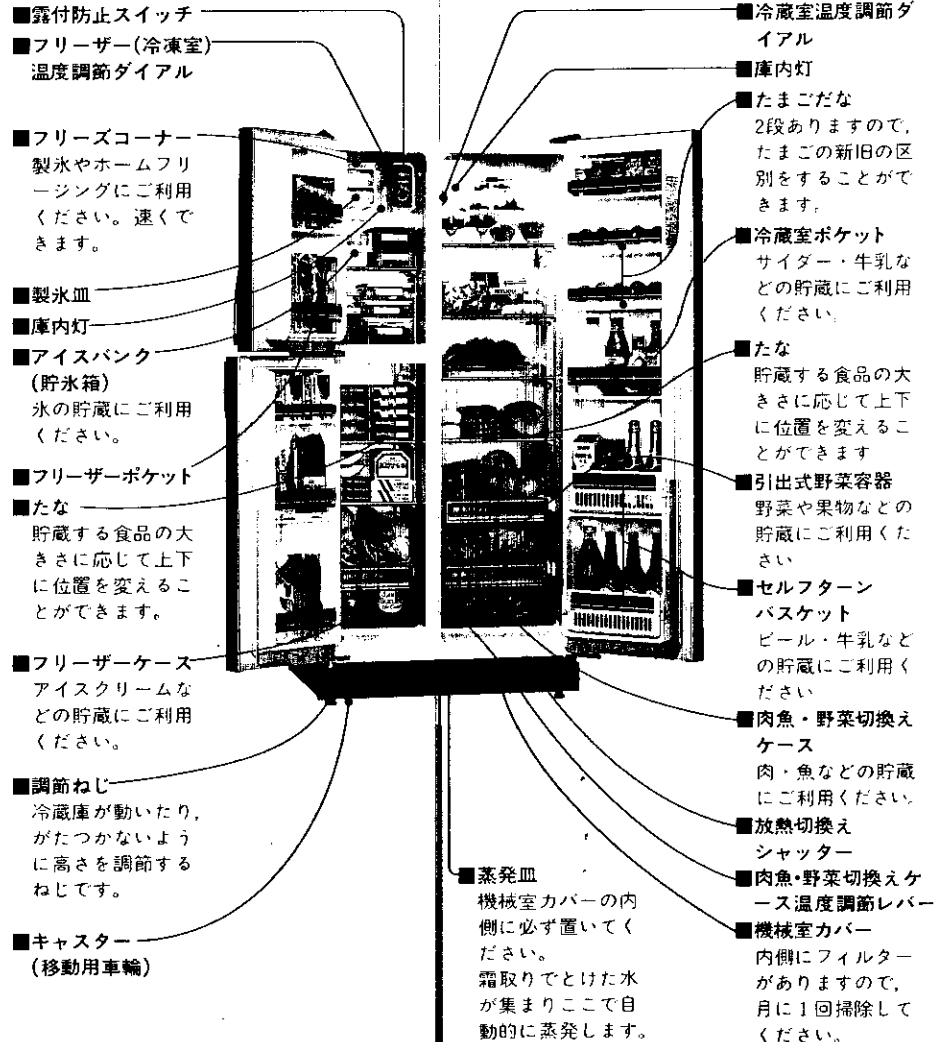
■露付防止スイッチ

■フリーザー(冷凍室)温度調節ダイアル

■フリーズコーナー
製氷やホームフリージングにご利用ください。速くできます。

■製氷皿

■庫内灯

■アイスバンク(貯氷箱)
氷の貯蔵にご利用ください。

■フリーザーポケット

■たな
貯蔵する食品の大きさに応じて上下に位置を変えることができます。

■フリーザーケース
アイスクリームなどの貯蔵にご利用ください。

■調節ねじ
冷蔵庫が動いたり，がたつかないように高さを調節するねじです。

■キャスター(移動用車輪)

■蒸発皿
機械室カバーの内側に必ず置いてください。
霜取りでとけた水が集まりここで自動的に蒸発します。

■冷蔵室温度調節ダイアル

■庫内灯

■たまごだな
2段ありますので，たまごの新旧の区別をすることができます。

■冷蔵室ポケット
サイダー・牛乳などの貯蔵にご利用ください。

■たな
貯蔵する食品の大きさに応じて上下に位置を変えることができます

■引出式野菜容器
野菜や果物などの貯蔵にご利用ください

■セルフターンバスケット
ビール・牛乳などの貯蔵にご利用ください

■肉魚・野菜切換えケース
肉・魚などの貯蔵にご利用ください。

■放熱切換えシャッター

■肉魚・野菜切換えケース温度調節レバー

■機械室カバー
内側にフィルターがありますので，月に1回掃除してください。